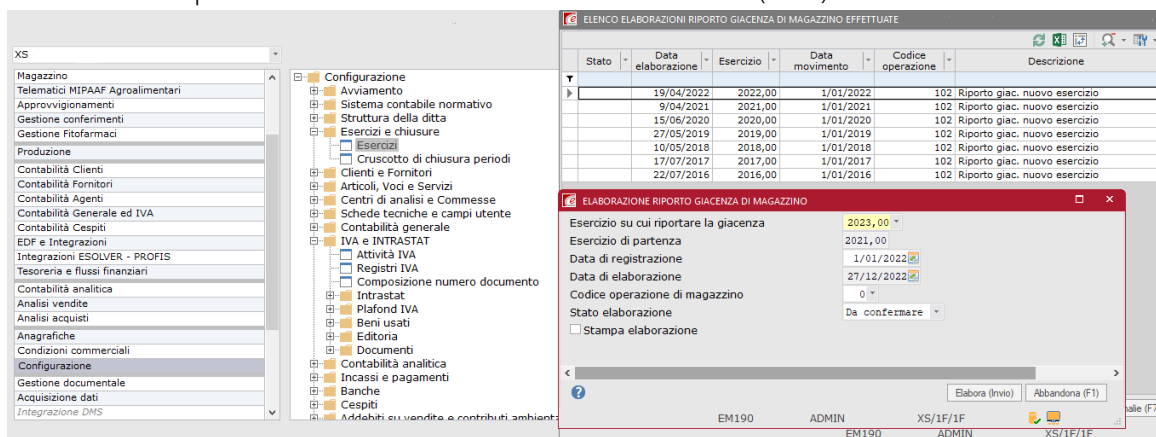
XS

Magazzino
Telematici MIPAAF Agroalimentari
Approvvigionamenti
Gestione conferimenti
Gestione Fitofarmaci
Produzione
Contabilità Clienti
Contabilità Fornitori
Contabilità Agenti
Contabilità Generale ed IVA
Contabilità Cespiti
EDF e Integrazioni
Integrazioni ESOLVER - PROFIS
Tesoreria e flussi finanziari
Contabilità analitica
Analisi vendite
Analisi acquisti
Anagrafiche
Condizioni commerciali
Configurazione
Gestione documentale
Acquisizione dati
Integrazione DMS

Configurazione
Avviamento
Sistema contabile normativo
Struttura della ditta
Esercizi e chiusure
Esercizi
Cruscotto di chiusura periodi
Clienti e Fornitori
Articoli, Voci e Servizi
Centri di analisi e Commesse
Schede tecniche e campi utente
Contabilità generale
IVA e INTRASTAT
Attività IVA
Registri IVA
Composizione numero documento
Intrastat
Plafond IVA
Beni usati
Editoria
Documenti
Contabilità analitica
Incassi e pagamenti
Banche
Cespiti
Addebiti su vendite e contributi ambienta

ELENCO ELABORAZIONI RIPORTO GIACENZA DI MAGAZZINO EFFETTUATE

| Stato | Data elaborazione | Esercizio | Data movimento | Codice operazione | Descrizione |
|---|---|---|---|---|---|
| | 19/04/2022 | 2022,00 | 1/01/2022 | 102 | Riporto giac. nuovo esercizio |
| | 9/04/2021 | 2021,00 | 1/01/2021 | 102 | Riporto giac. nuovo esercizio |
| | 15/06/2020 | 2020,00 | 1/01/2020 | 102 | Riporto giac. nuovo esercizio |
| | 27/05/2019 | 2019,00 | 1/01/2019 | 102 | Riporto giac. nuovo esercizio |
| | 10/05/2018 | 2018,00 | 1/01/2018 | 102 | Riporto giac. nuovo esercizio |
| | 17/07/2017 | 2017,00 | 1/01/2017 | 102 | Riporto giac. nuovo esercizio |
| | 22/07/2016 | 2016,00 | 1/01/2016 | 102 | Riporto giac. nuovo esercizio |

ELABORAZIONE RIPORTO GIACENZA DI MAGAZZINO

Esercizio su cui riportare la giacenza 2023,00
Esercizio di partenza 2021,00
Data di registrazione 1/01/2022
Data di elaborazione 27/12/2022
Codice operazione di magazzino 0
Stato elaborazione Da confermare
Stampa elaborazione

Elabora (Invio) Abbandona (F1)

EM190 ADMIN XS/1F/1F
EM190 ADMIN XS/1F/1F